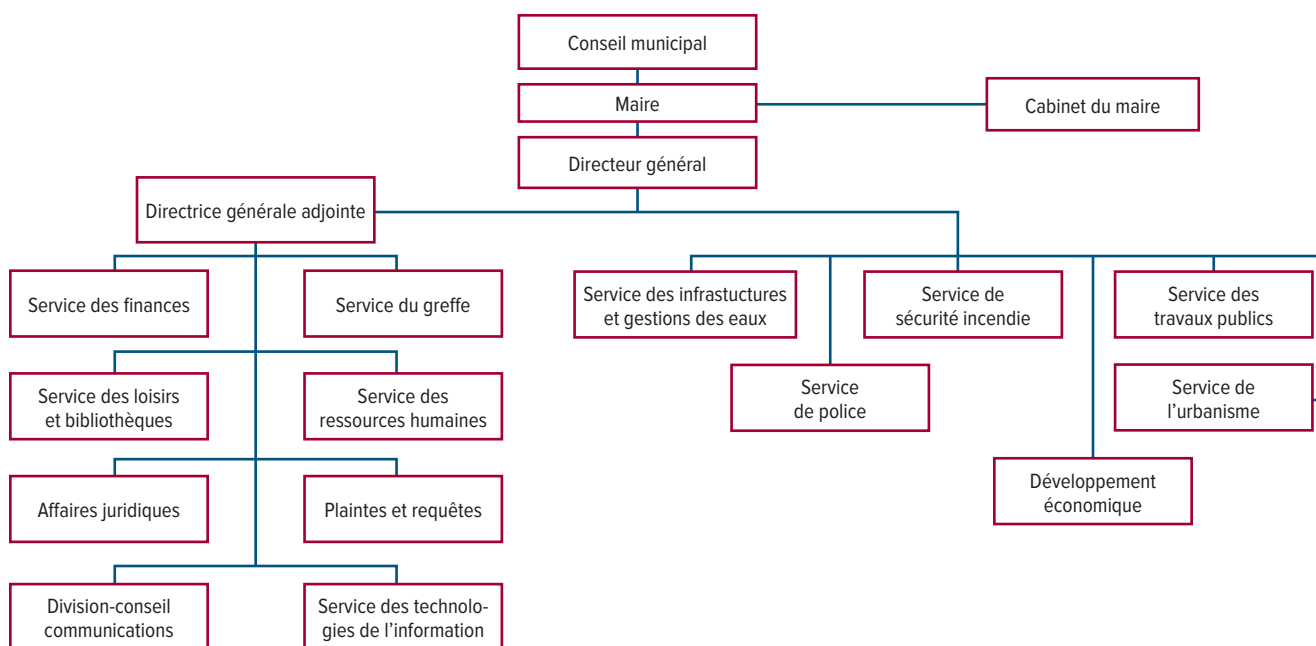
Conseil municipal

Maire

Cabinet du maire

Directeur général

Directrice générale adjointe

Service des finances

Service du greffe

Service des loisirs et bibliothèques

Service des ressources humaines

Affaires juridiques

Plaintes et requêtes

Division-conseil communications

Service des technologies de l'information

Service des infrastuctures et gestions des eaux

Service de police

Service de sécurité incendie

Développement économique

Service des travaux publics

Service de l'urbanisme